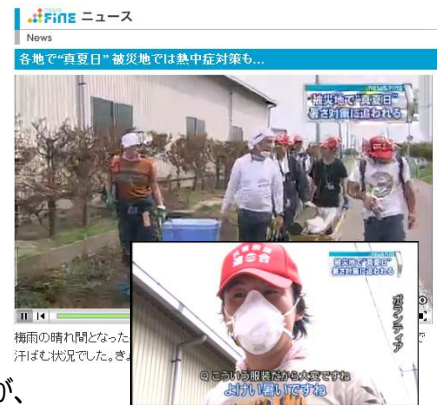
NEWS FINE ニュース

News

各地で"真夏日" 被災地では熱中症対策も...

被災地で"真夏日"
暑さ対策に追われる

梅雨の晴れ間となった
汗ばむ状況でした。き

が、

被災地で"真夏日"
暑さ対策に追われる

ボランティア

Q.こういう服装だから大変ですね
よけい暑いですね